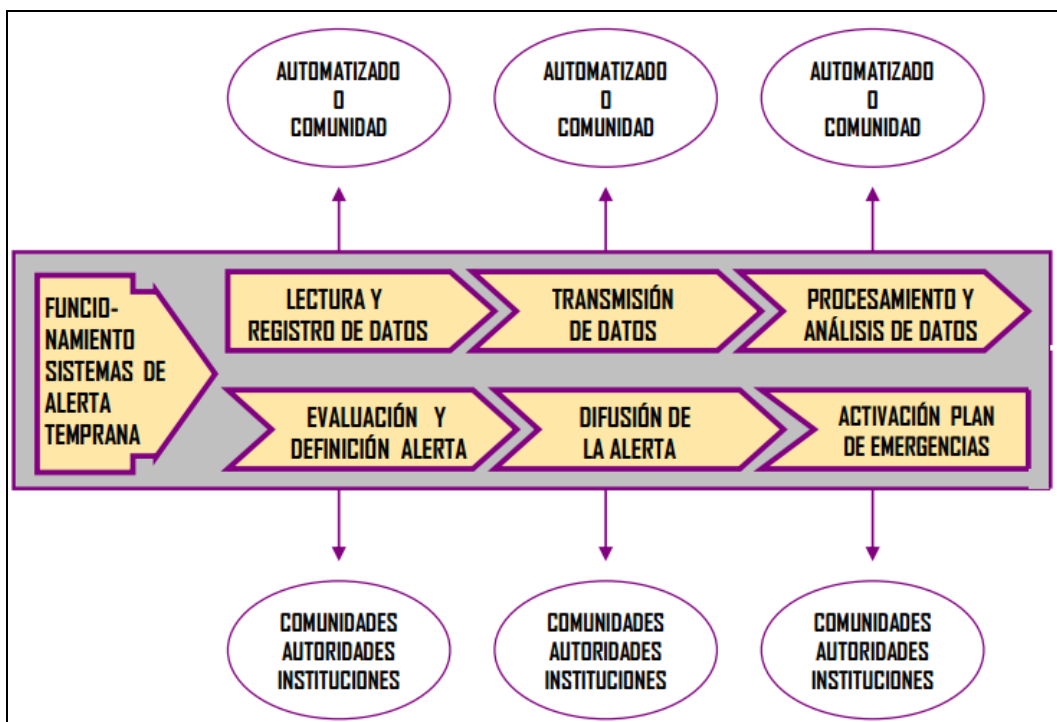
AUTOMATIZADO
O
COMUNIDAD

AUTOMATIZADO
O
COMUNIDAD

AUTOMATIZADO
O
COMUNIDAD

FUNCIONAMIENTO SISTEMAS DE ALERTA TEMPRANA

LECTURA Y REGISTRO DE DATOS

TRANSMISIÓN DE DATOS

PROCESAMIENTO Y ANÁLISIS DE DATOS

EVALUACIÓN Y DEFINICIÓN ALERTA

DIFUSIÓN DE LA ALERTA

ACTIVACIÓN PLAN DE EMERGENCIAS

COMUNIDADES
AUTORIDADES
INSTITUCIONES

COMUNIDADES
AUTORIDADES
INSTITUCIONES

COMUNIDADES
AUTORIDADES
INSTITUCIONES